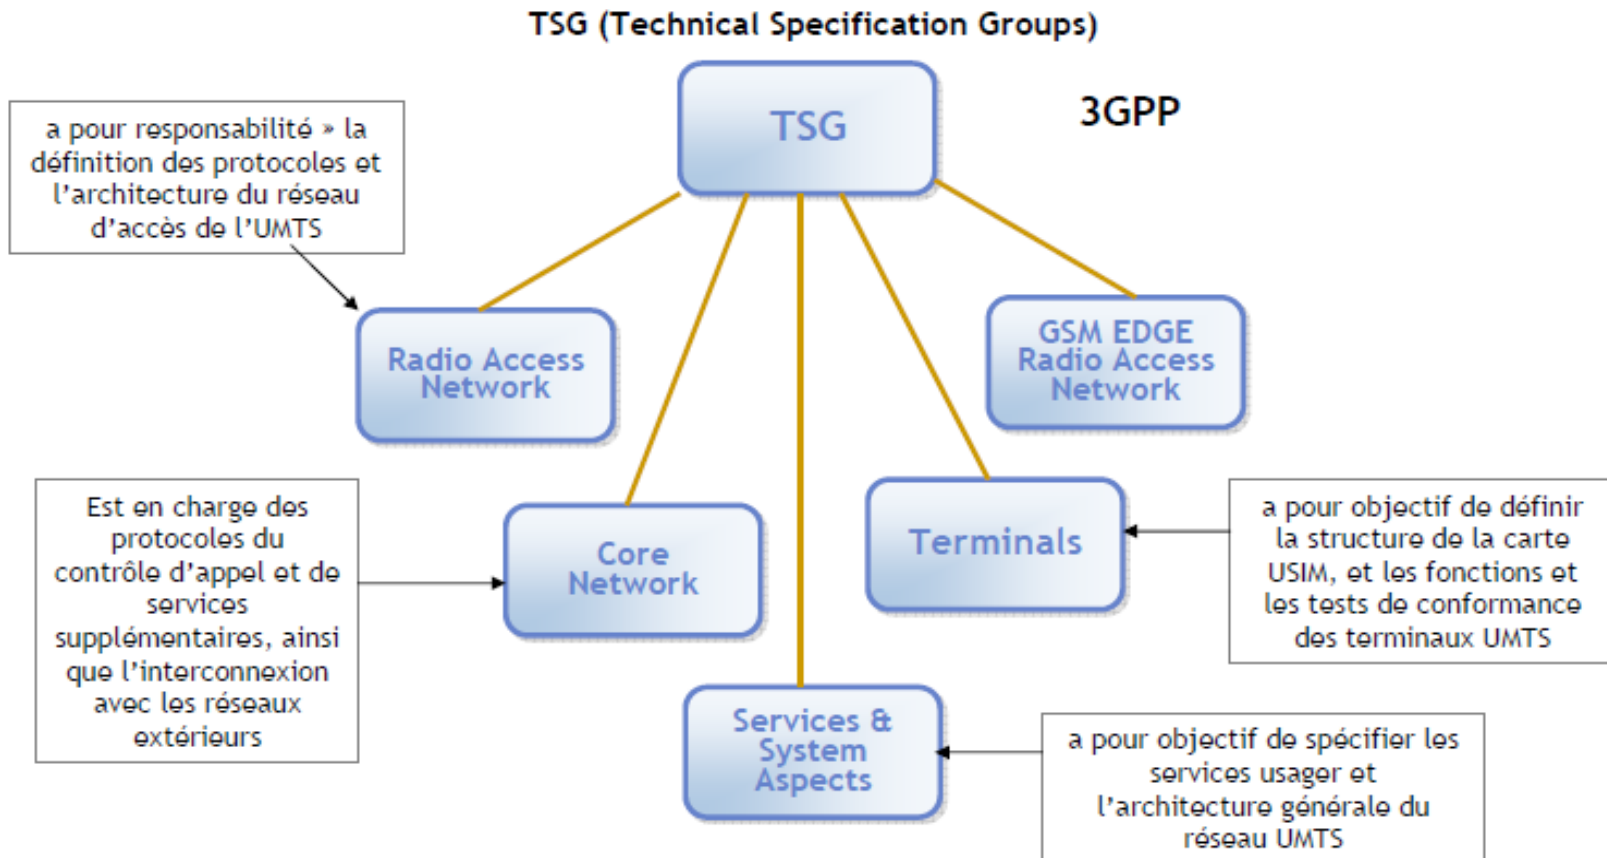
TSG (Technical Specification Groups)

TSG

3GPP

a pour responsabilité » la définition des protocoles et l'architecture du réseau d'accès de l'UMTS

Radio Access Network

GSM EDGE Radio Access Network

Est en charge des protocoles du contrôle d'appel et de services supplémentaires, ainsi que l'interconnexion avec les réseaux extérieurs

Core Network

Terminals

a pour objectif de définir la structure de la carte USIM, et les fonctions et les tests de conformance des terminaux UMTS

Services & System Aspects

a pour objectif de spécifier les services usager et l'architecture générale du réseau UMTS